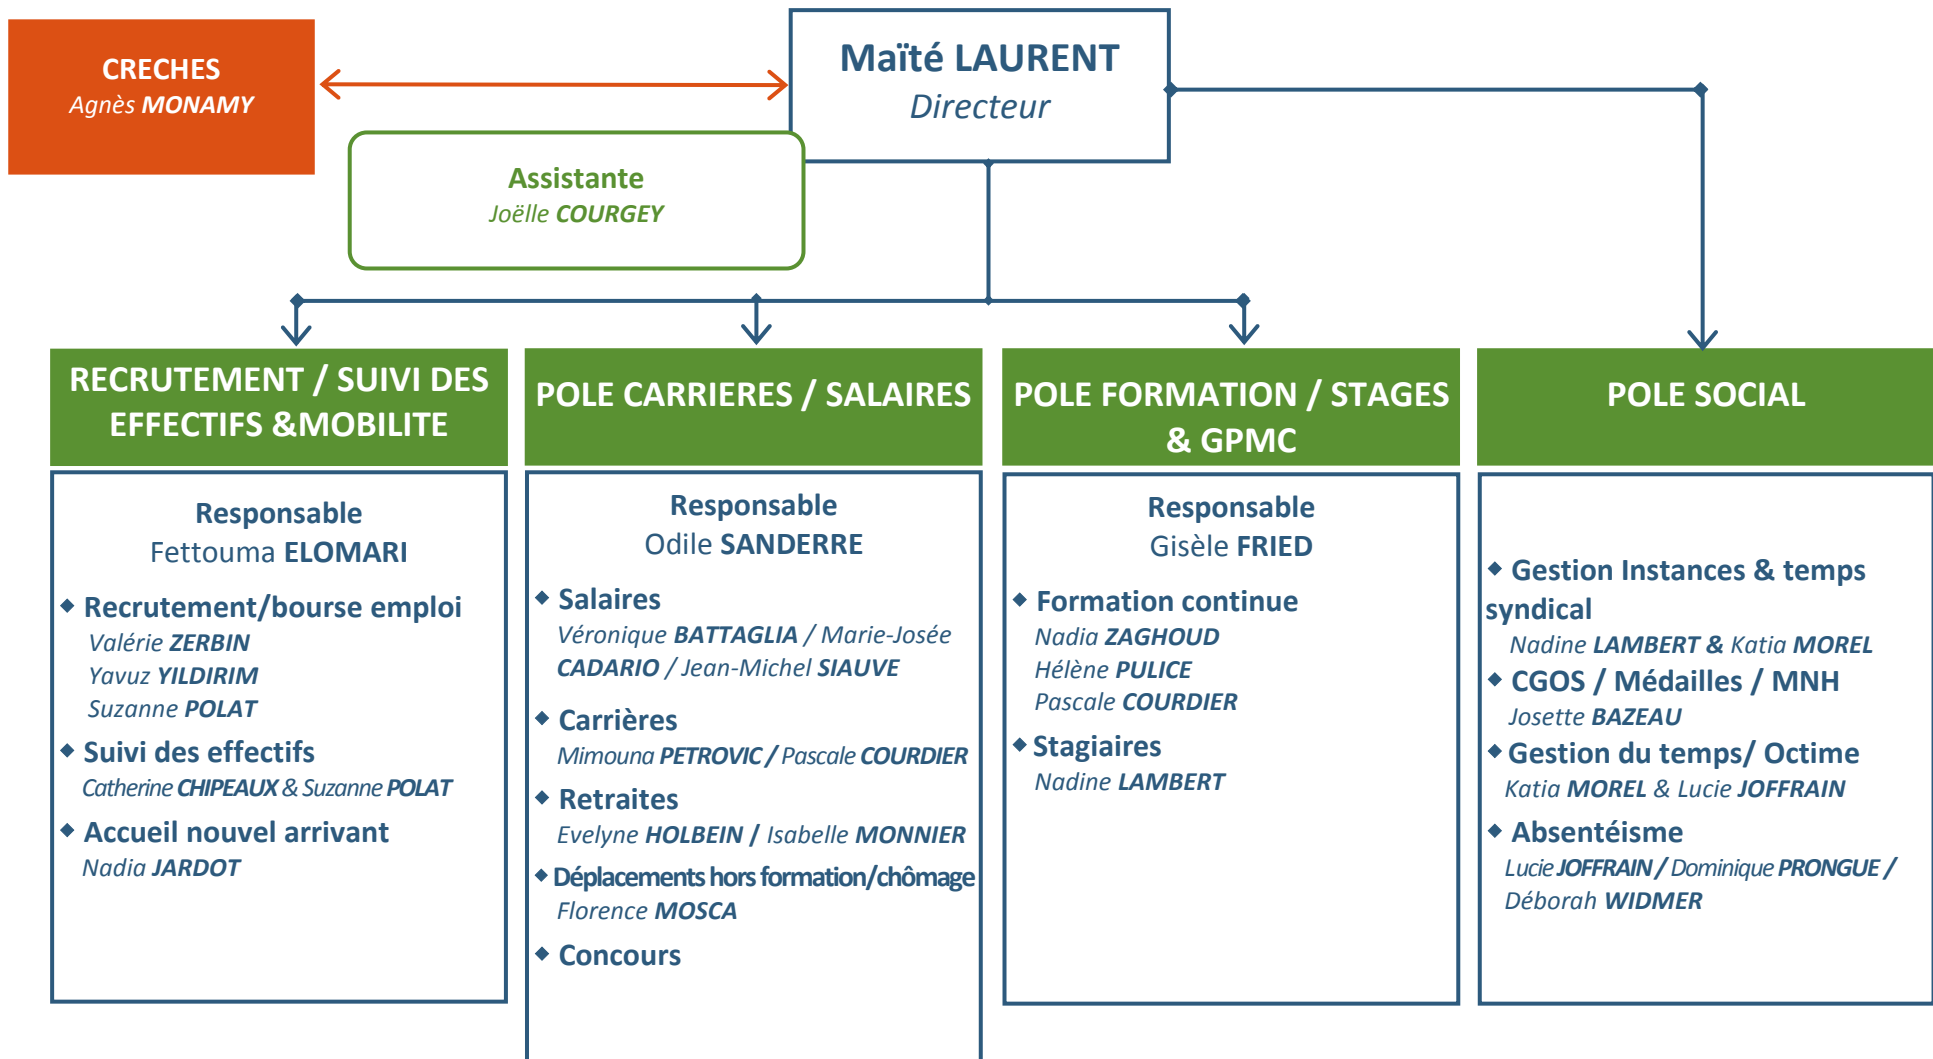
CRECHES
Agnès MONAMY

Maïté LAURENT
Directeur

Assistante
Joëlle COURGEY

RECRUTEMENT / SUIVI DES EFFECTIFS &MOBILITE

Responsable
Fettouma ELOMARI

◆ Recrutement/bourse emploi
Valérie ZERBIN
Yavuz YILDIRIM
Suzanne POLAT

◆ Suivi des effectifs
Catherine CHIPEAUX & Suzanne POLAT

◆ Accueil nouvel arrivant
Nadia JARDOT

POLE CARRIERES / SALAIRES

Responsable
Odile SANDERRE

◆ Salaires
Véronique BATTAGLIA / Marie-Josée CADARIO / Jean-Michel SIAUVE

◆ Carrières
Mimouna PETROVIC / Pascale COURDIER

◆ Retraites
Evelyne HOLBEIN / Isabelle MONNIER

◆ Déplacements hors formation/chômage
Florence MOSCA

◆ Concours

POLE FORMATION / STAGES & GPMC

Responsable
Gisèle FRIED

◆ Formation continue
Nadia ZAGHOUD
Hélène PULICE
Pascale COURDIER

◆ Stagiaires
Nadine LAMBERT

POLE SOCIAL

◆ Gestion Instances & temps syndical
Nadine LAMBERT & Katia MOREL

◆ CGOS / Médailles / MNH
Josette BAZEAU

◆ Gestion du temps/ Octime
Katia MOREL & Lucie JOFFRAIN

◆ Absentéisme
Lucie JOFFRAIN / Dominique PRONGUE / Déborah WIDMER